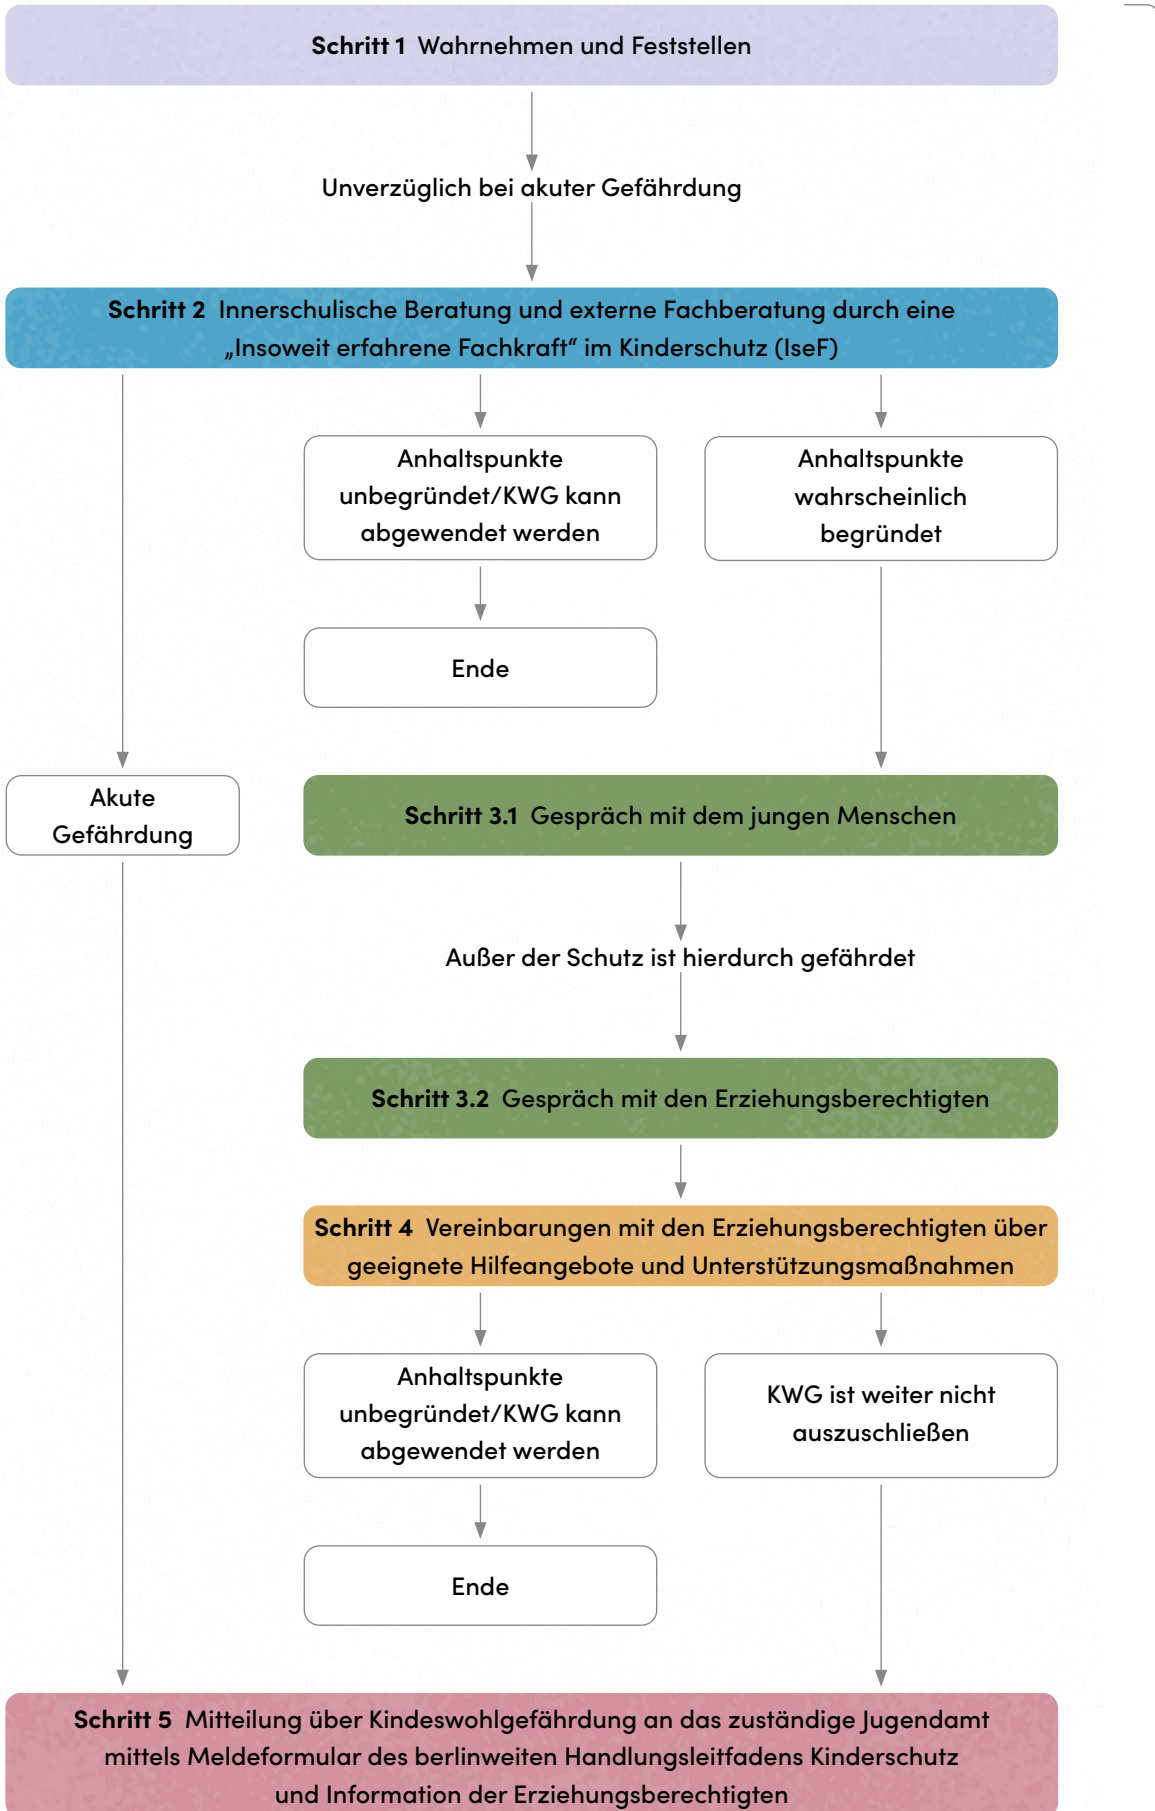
**Schritt 1** Wahrnehmen und Feststellen

Unverzüglich bei akuter Gefährdung

**Schritt 2** Innerschulische Beratung und externe Fachberatung durch eine „Insoweit erfahrene Fachkraft“ im Kinderschutz (IseF)

Anhaltspunkte unbegründet/KWG kann abgewendet werden

Anhaltspunkte wahrscheinlich begründet

Ende

Akute Gefährdung

**Schritt 3.1** Gespräch mit dem jungen Menschen

Außer der Schutz ist hierdurch gefährdet

**Schritt 3.2** Gespräch mit den Erziehungsberechtigten

**Schritt 4** Vereinbarungen mit den Erziehungsberechtigten über geeignete Hilfeangebote und Unterstützungsmaßnahmen

Anhaltspunkte unbegründet/KWG kann abgewendet werden

KWG ist weiter nicht auszuschließen

Ende

**Schritt 5** Mitteilung über Kindeswohlgefährdung an das zuständige Jugendamt mittels Meldeformular des berlinweiten Handlungsleitfadens Kinderschutz und Information der Erziehungsberechtigten